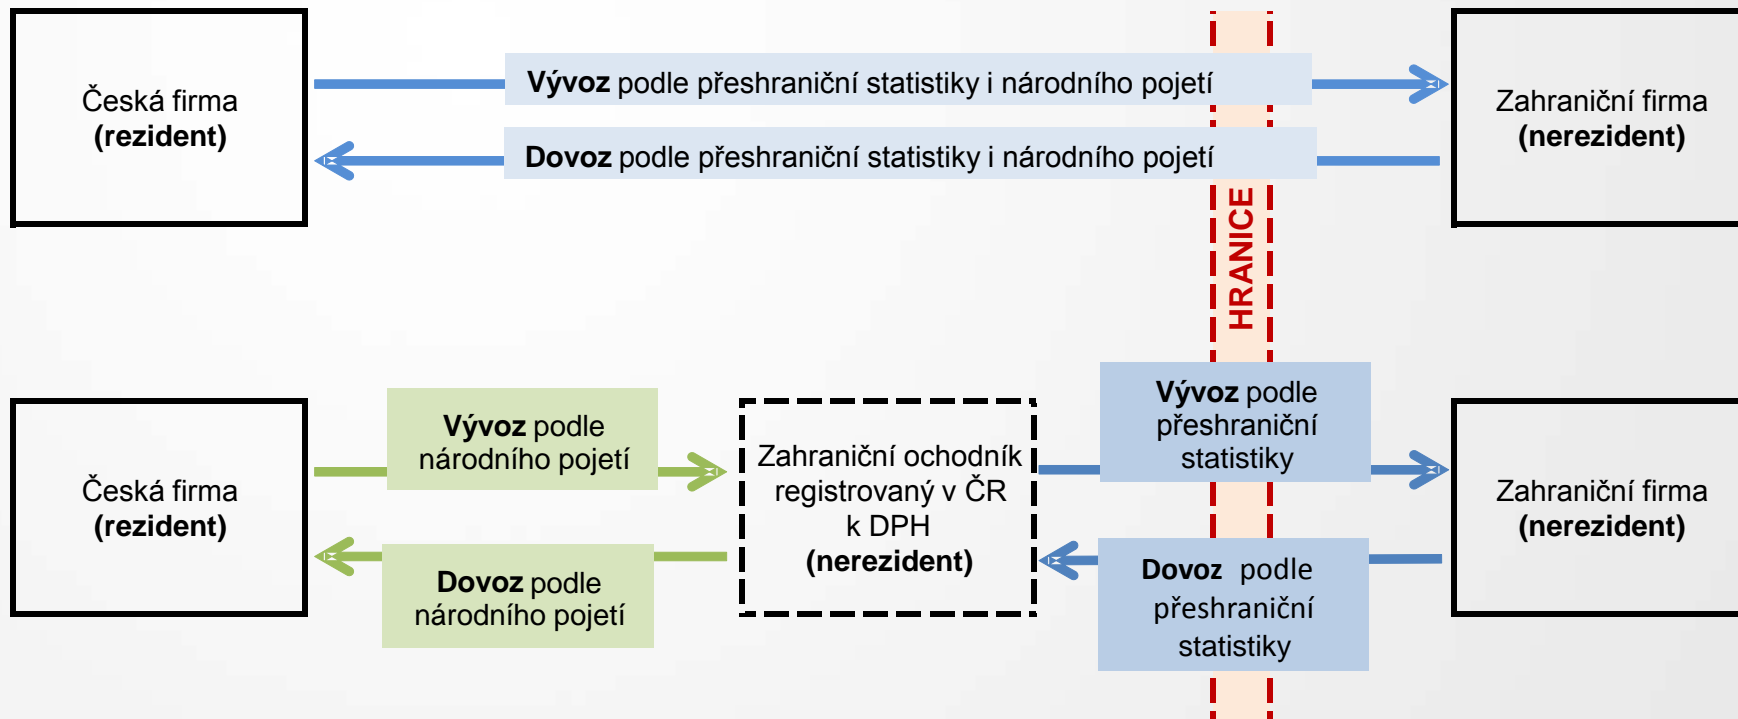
Česká firma
(rezident)

Vývoz podle přeshraniční statistiky i národního pojetí

Dovoz podle přeshraniční statistiky i národního pojetí

Zahraniční firma
(nerezident)

HRANICE

Česká firma
(rezident)

Vývoz podle národního pojetí

Dovoz podle národního pojetí

Zahraniční ochodník registrovaný v ČR k DPH
(nerezident)

Vývoz podle přeshraniční statistiky

Dovoz podle přeshraniční statistiky

Zahraniční firma
(nerezident)